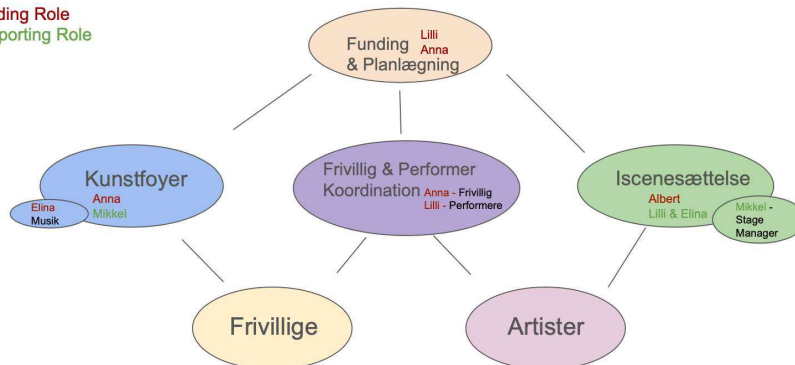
ding Role
porting Role

Funding & Planlægning
Lilli
Anna

Kunstfoyer
Anna
Mikkel
Elina
Musik

Frivillig & Performer Koordination
Anna - Frivillig
Lilli - Performere

Iscenesættelse
Albert
Lilli & Elina
Mikkel - Stage Manager

Frivillige

Artister